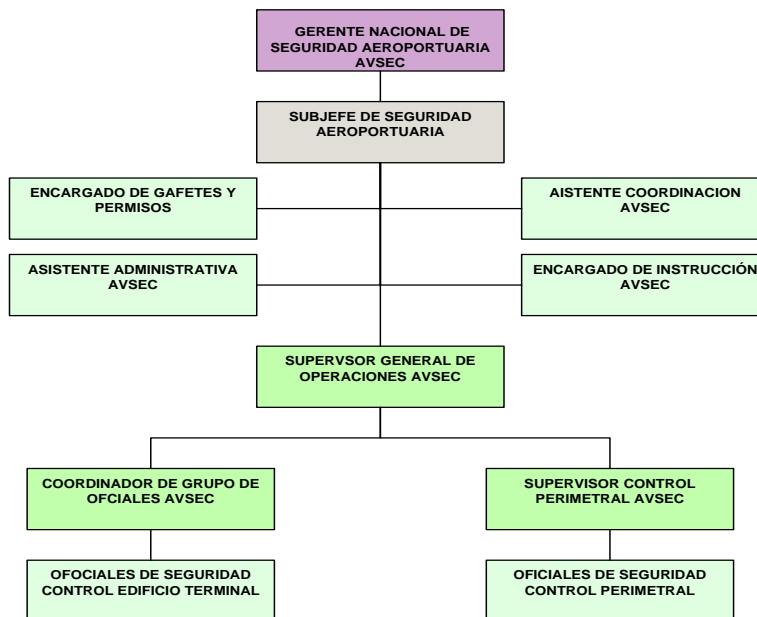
GERENTE NACIONAL DE SEGURIDAD AEROPORTUARIA AVSEC

SUBJEFE DE SEGURIDAD AEROPORTUARIA

ENCARGADO DE GAFETES Y PERMISOS

AISTENTE COORDINACION AVSEC

ASISTENTE ADMINISTRATIVA AVSEC

ENCARGADO DE INSTRUCCIÓN AVSEC

SUPERVSOR GENERAL DE OPERACIONES AVSEC

COORDINADOR DE GRUPO DE OFCIALES AVSEC

SUPERVISOR CONTROL PERIMETRAL AVSEC

OFOCIALES DE SEGURIDAD CONTROL EDIFICIO TERMINAL

OFICIALES DE SEGURIDAD CONTROL PERIMETRAL